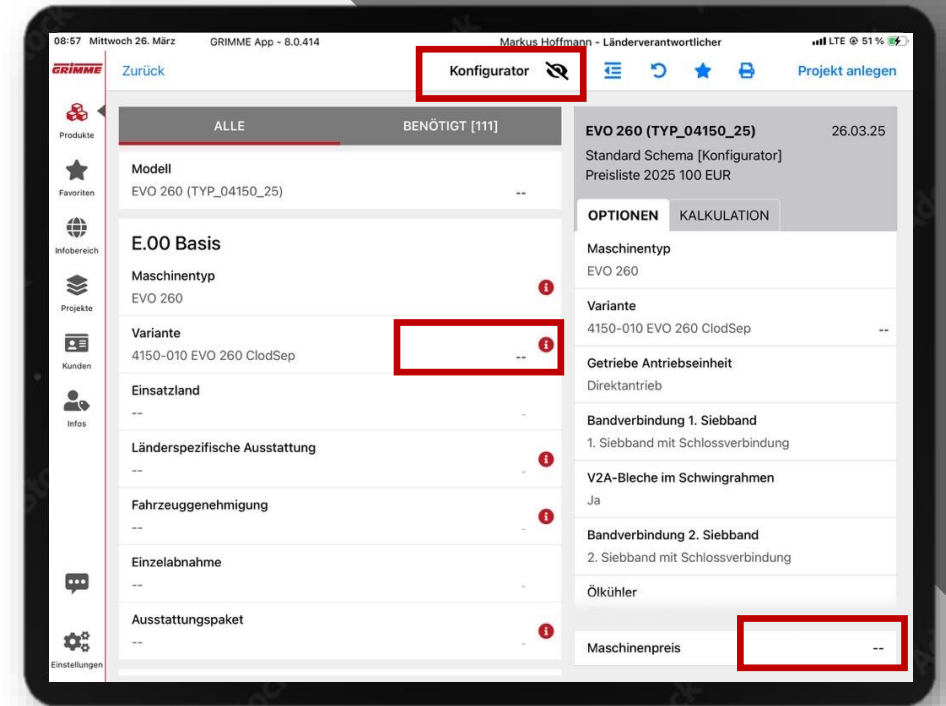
08:57 Mittwoch 26. März GRIMME App - 8.0.414 Markus Hoffmann - Länderverantwortlicher LTE @ 51 %

GRIMME Zurück Konfigurator Projekt anlegen

Produkte
Favoriten
Infobereich
Projekte
Kunden
Infos
Einstellungen

ALLE BENÖTIGT [111]

Modell
EVO 260 (TYP_04150_25) --

E.00 Basis
Maschinentyp
EVO 260
Variante
4150-010 EVO 260 ClodSep --
Einsatzland
--
Länderspezifische Ausstattung
--
Fahrzeuggenehmigung
--
Einzelabnahme
--
Ausstattungspaket
--

EVO 260 (TYP_04150_25) 26.03.25
Standard Schema [Konfigurator]
Preisliste 2025 100 EUR

OPTIONEN KALKULATION

Maschinentyp
EVO 260
Variante
4150-010 EVO 260 ClodSep --
Getriebe Antriebseinheit
Direktantrieb
Bandverbindung 1. Siebband
1. Siebband mit Schlossverbindung
V2A-Bleche im Schwingrahmen
Ja
Bandverbindung 2. Siebband
2. Siebband mit Schlossverbindung
Ölkühler

Maschinenpreis --